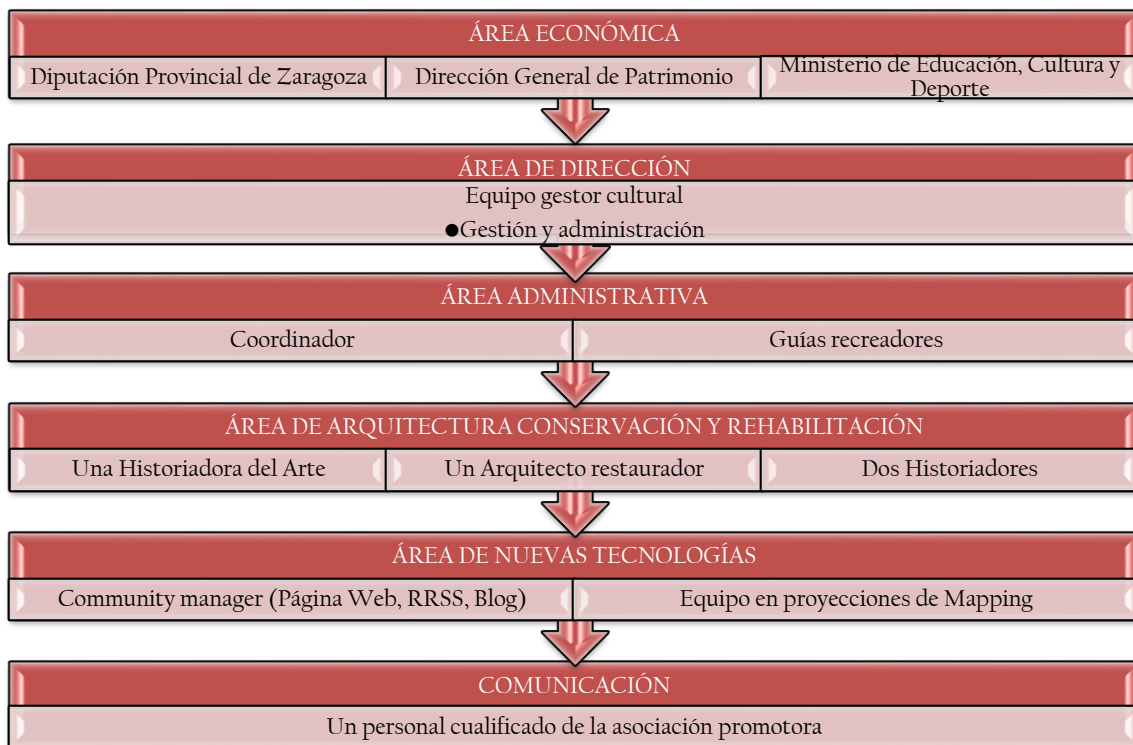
ÁREA ECONÓMICA

Diputación Provincial de Zaragoza

Dirección General de Patrimonio

Ministerio de Educación, Cultura y Deporte

ÁREA DE DIRECCIÓN

Equipo gestor cultural

●Gestión y administración

ÁREA ADMINISTRATIVA

Coordinador

Guías recreadores

ÁREA DE ARQUITECTURA CONSERVACIÓN Y REHABILITACIÓN

Una Historiadora del Arte

Un Arquitecto restaurador

Dos Historiadores

ÁREA DE NUEVAS TECNOLOGÍAS

Community manager (Página Web, RRSS, Blog)

Equipo en proyecciones de Mapping

COMUNICACIÓN

Un personal cualificado de la asociación promotora